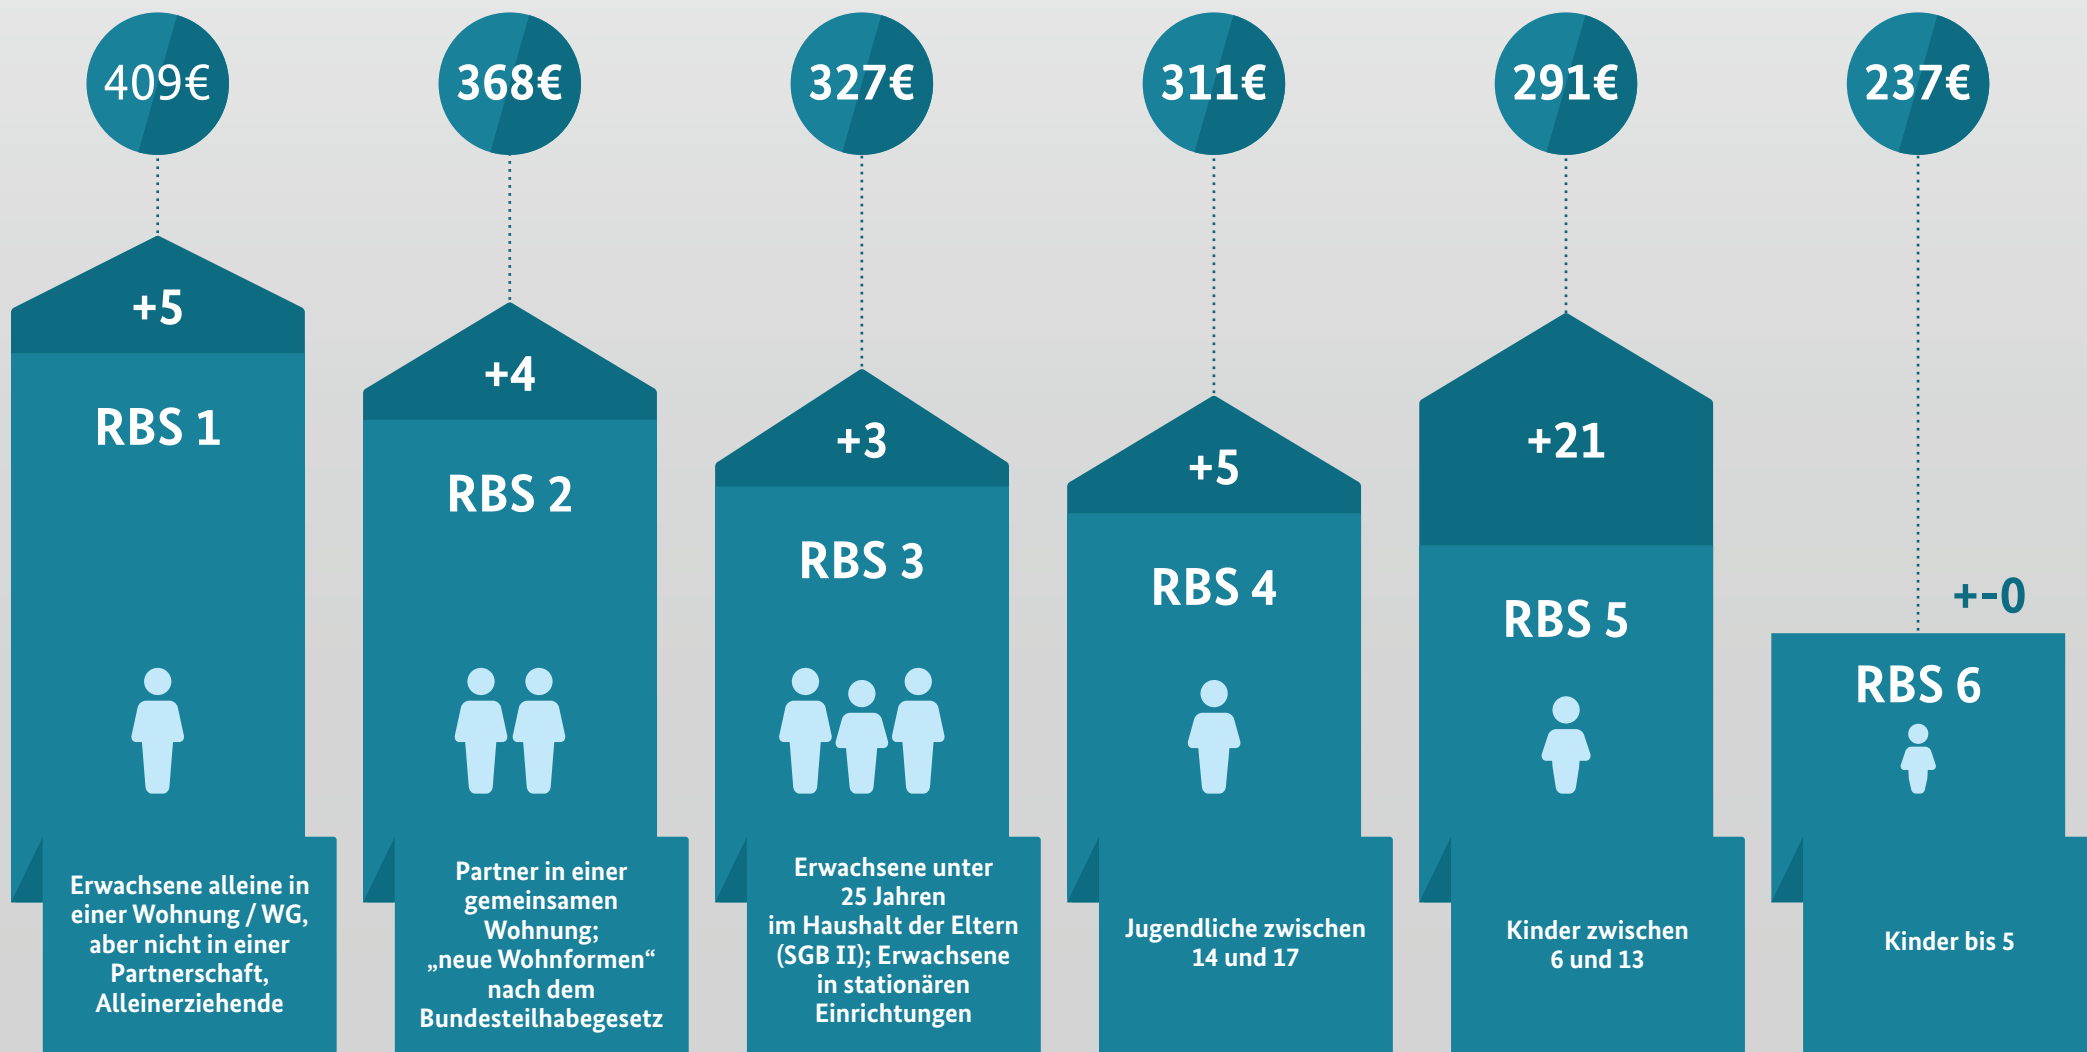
409€

+5

RBS 1

Erwachsene alleine in einer Wohnung / WG, aber nicht in einer Partnerschaft, Alleinerziehende

368€

+4

RBS 2

Partner in einer gemeinsamen Wohnung; „neue Wohnformen“ nach dem Bundesteilhabegesetz

327€

+3

RBS 3

Erwachsene unter 25 Jahren im Haushalt der Eltern (SGB II); Erwachsene in stationären Einrichtungen

311€

+5

RBS 4

Jugendliche zwischen 14 und 17

291€

+21

RBS 5

Kinder zwischen 6 und 13

237€

+-0

RBS 6

Kinder bis 5